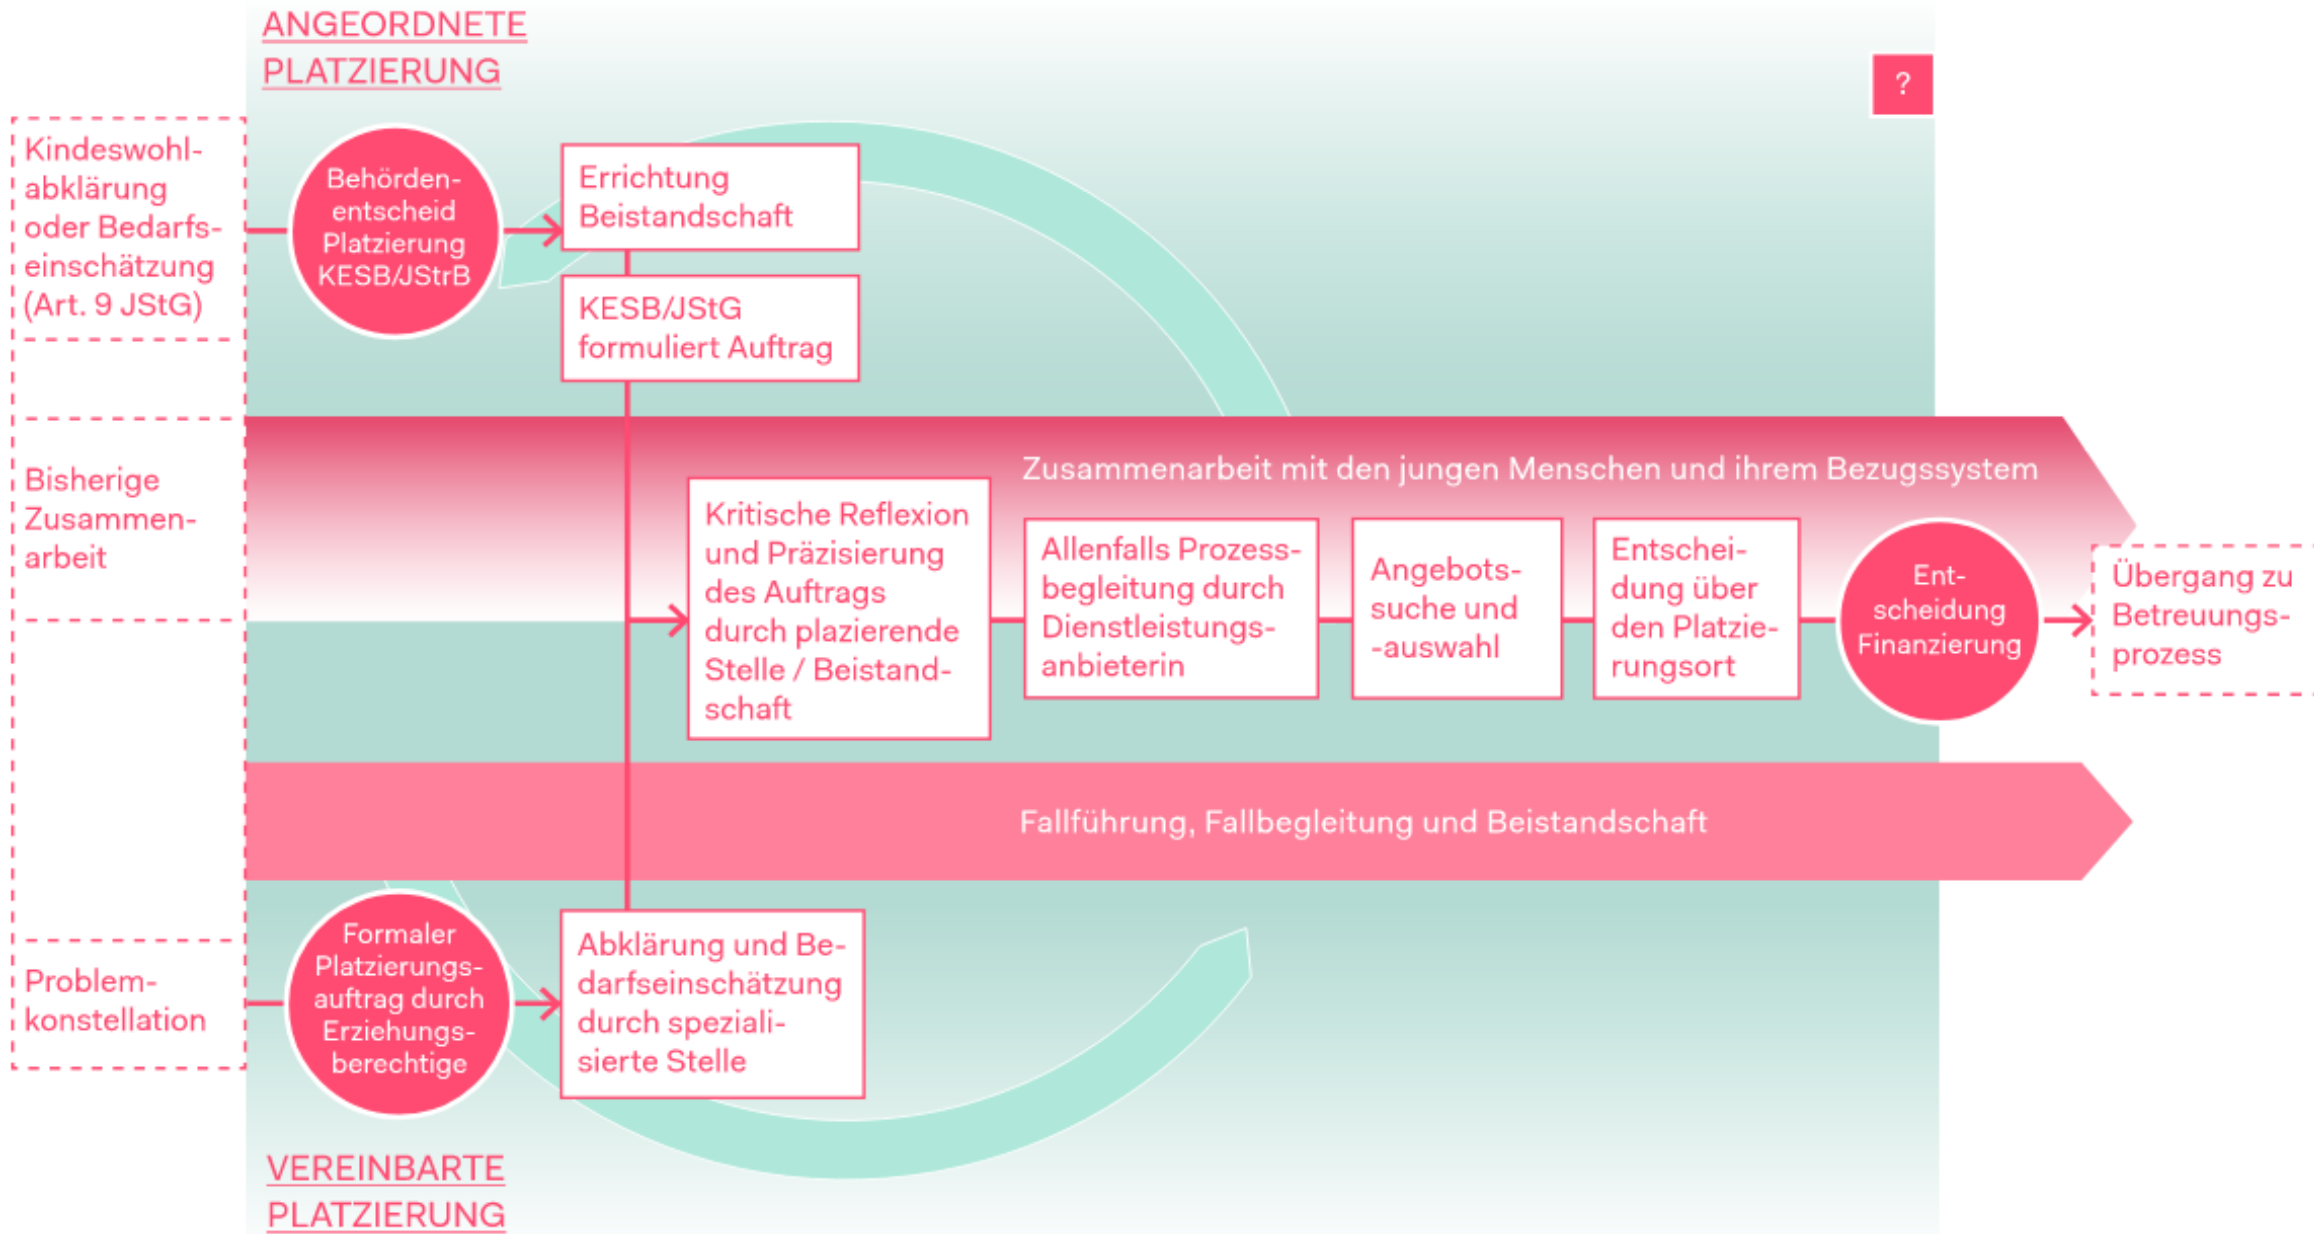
ANGEORDNETE PLATZIERUNG

?

Kindeswohlabklärung oder Bedarfseinschätzung (Art. 9 JStG)

Behördenentscheid Platzierung KESB/JStrB

Errichtung Beistandschaft

KESB/JStG formuliert Auftrag

Bisherige Zusammenarbeit

Zusammenarbeit mit den jungen Menschen und ihrem Bezugssystem

Kritische Reflexion und Präzisierung des Auftrags durch plazierende Stelle / Beistandschaft

Allenfalls Prozessbegleitung durch Dienstleistungsanbieterin

Angebotssuche und -auswahl

Entscheidung über den Platzierungsort

Entscheidung Finanzierung

Übergang zu Betreuungsprozess

Fallführung, Fallbegleitung und Beistandschaft

Problemkonstellation

Formaler Platzierungsauftrag durch Erziehungsberechtige

Abklärung und Bedarfseinschätzung durch spezialisierte Stelle

VEREINBARTE PLATZIERUNG